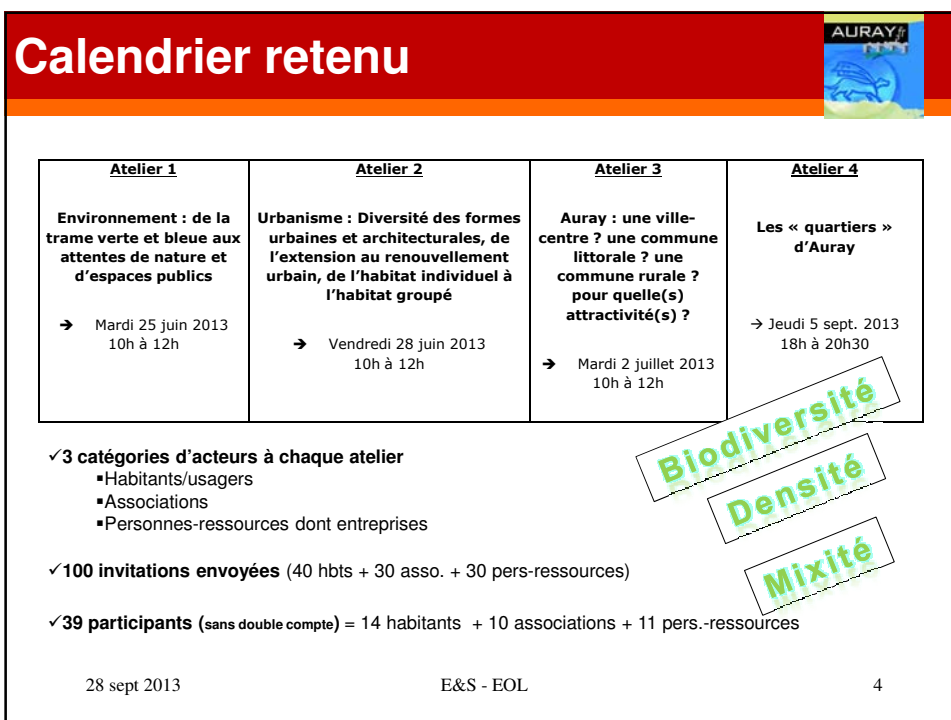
Calendrier retenu

AURAY.fr

| Atelier 1 | Atelier 2 | Atelier 3 | Atelier 4 |
|---|---|---|---|
| Environnement : de la trame verte et bleue aux attentes de nature et d'espaces publics → Mardi 25 juin 2013 10h à 12h | Urbanisme : Diversité des formes urbaines et architecturales, de l'extension au renouvellement urbain, de l'habitat individuel à l'habitat groupé → Vendredi 28 juin 2013 10h à 12h | Auray : une ville-centre ? une commune littorale ? une commune rurale ? pour quelle(s) attractivité(s) ? → Mardi 2 juillet 2013 10h à 12h | Les « quartiers » d'Auray → Jeudi 5 sept. 2013 18h à 20h30 |

Biodiversité
Densité
Mixité

✓3 catégories d'acteurs à chaque atelier
▪Habitants/usagers
▪Associations
▪Personnes-ressources dont entreprises

✓100 invitations envoyées (40 hbts + 30 asso. + 30 pers-ressources)

✓39 participants (sans double compte) = 14 habitants + 10 associations + 11 pers.-ressources

28 sept 2013 E&S - EOL 4